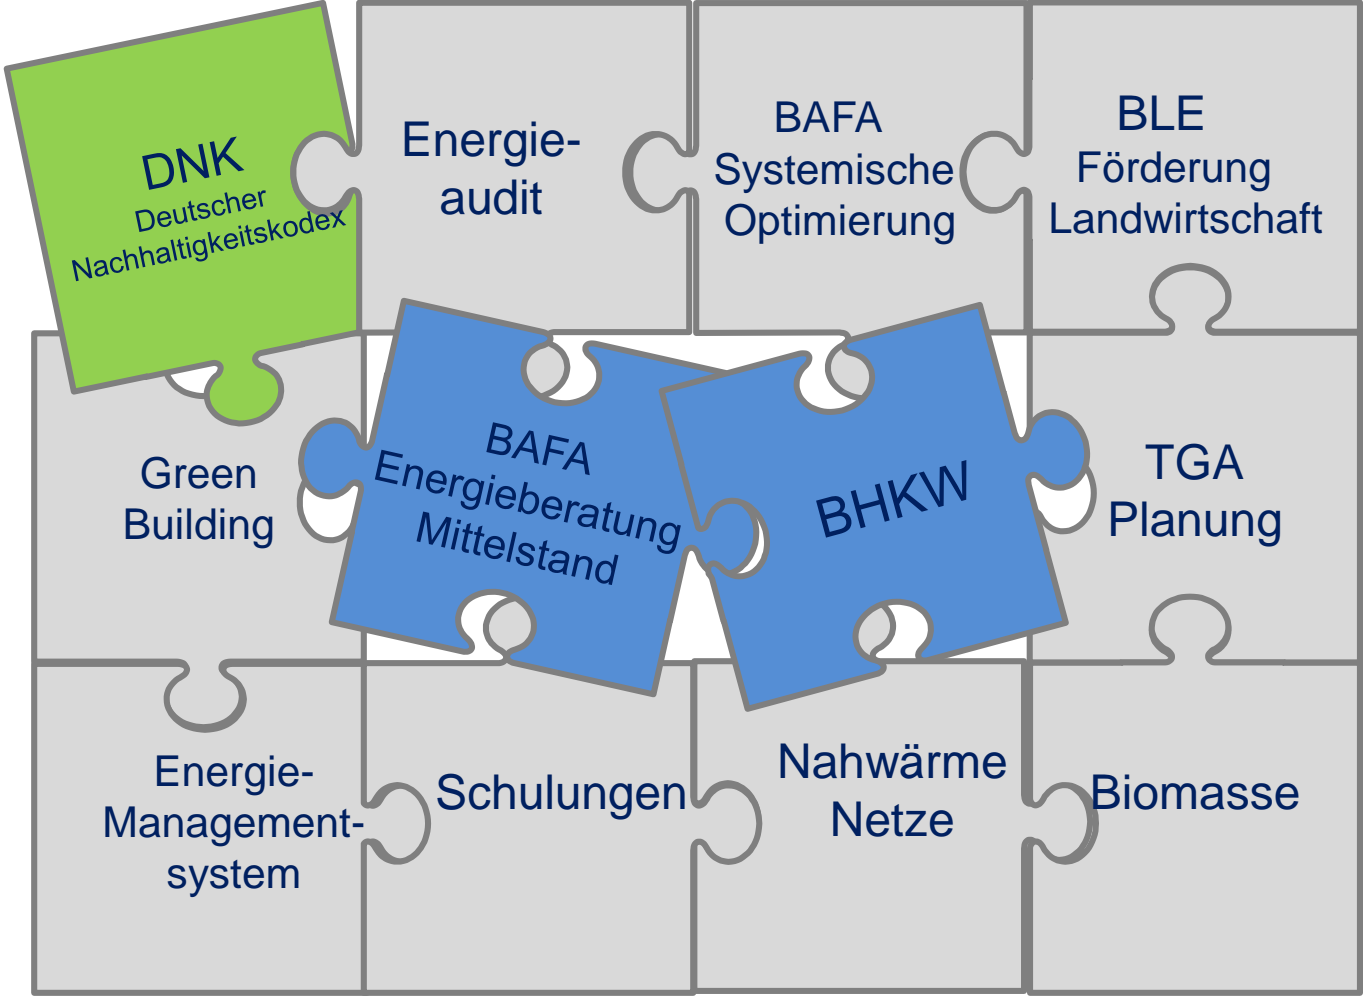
DNK
Deutscher Nachhaltigkeitskodex

Energie-audit

BAFA
Systemische Optimierung

BLE
Förderung Landwirtschaft

Green Building

BAFA
Energieberatung Mittelstand

BHKW

TGA Planung

Energie-Management-system

Schulungen

Nahwärme Netze

Biomasse